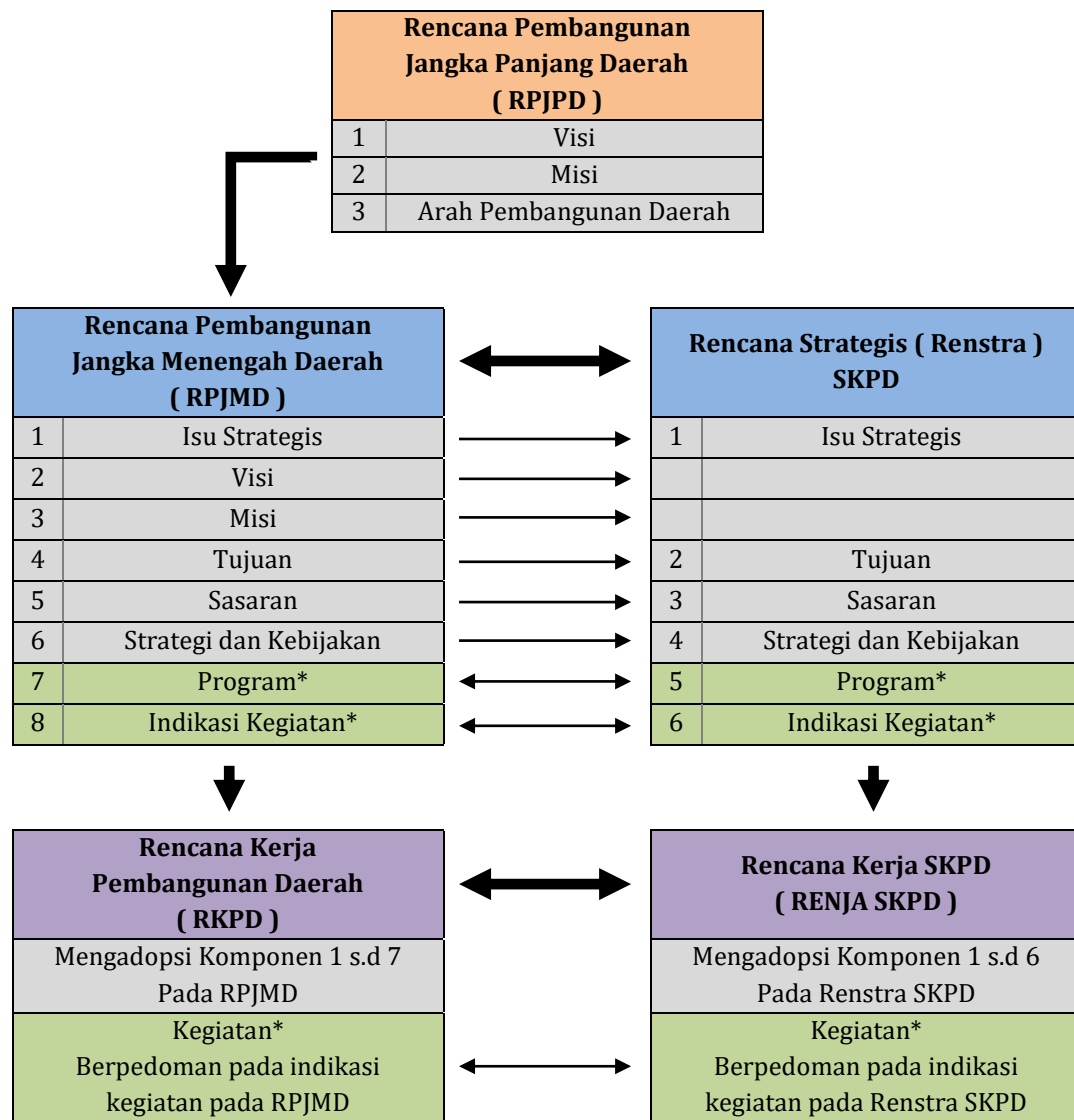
Rencana Pembangunan Jangka Panjang Daerah ( RPJPD )

| 1 | Visi |
|---|---|
| 2 | Misi |
| 3 | Arah Pembangunan Daerah |

Rencana Pembangunan Jangka Menengah Daerah ( RPJMD )

| 1 | Isu Strategis |
|---|---|
| 2 | Visi |
| 3 | Misi |
| 4 | Tujuan |
| 5 | Sasaran |
| 6 | Strategi dan Kebijakan |
| 7 | Program* |
| 8 | Indikasi Kegiatan* |

Rencana Strategis ( Renstra ) SKPD

| 1 | Isu Strategis |
|---|---|
| | |
| | |
| 2 | Tujuan |
| 3 | Sasaran |
| 4 | Strategi dan Kebijakan |
| 5 | Program* |
| 6 | Indikasi Kegiatan* |

Rencana Kerja Pembangunan Daerah ( RKPD )

Mengadopsi Komponen 1 s.d 7 Pada RPJMD

Kegiatan* Berpedoman pada indikasi kegiatan pada RPJMD

Rencana Kerja SKPD ( RENJA SKPD )

Mengadopsi Komponen 1 s.d 6 Pada Renstra SKPD

Kegiatan* Berpedoman pada indikasi kegiatan pada Renstra SKPD